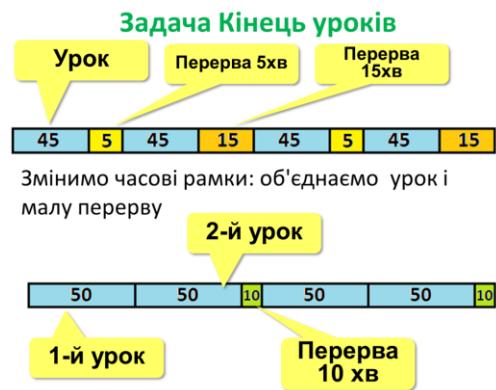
Задача Кінець уроків

Урок

Перерва 5хв

Перерва 15хв

45 | 5 | 45 | 15 | 45 | 5 | 45 | 15

Змінимо часові рамки: об'єднаємо урок і малу перерву

2-й урок

50 | 50 | 10 | 50 | 50 | 10

1-й урок

Перерва 10 хв